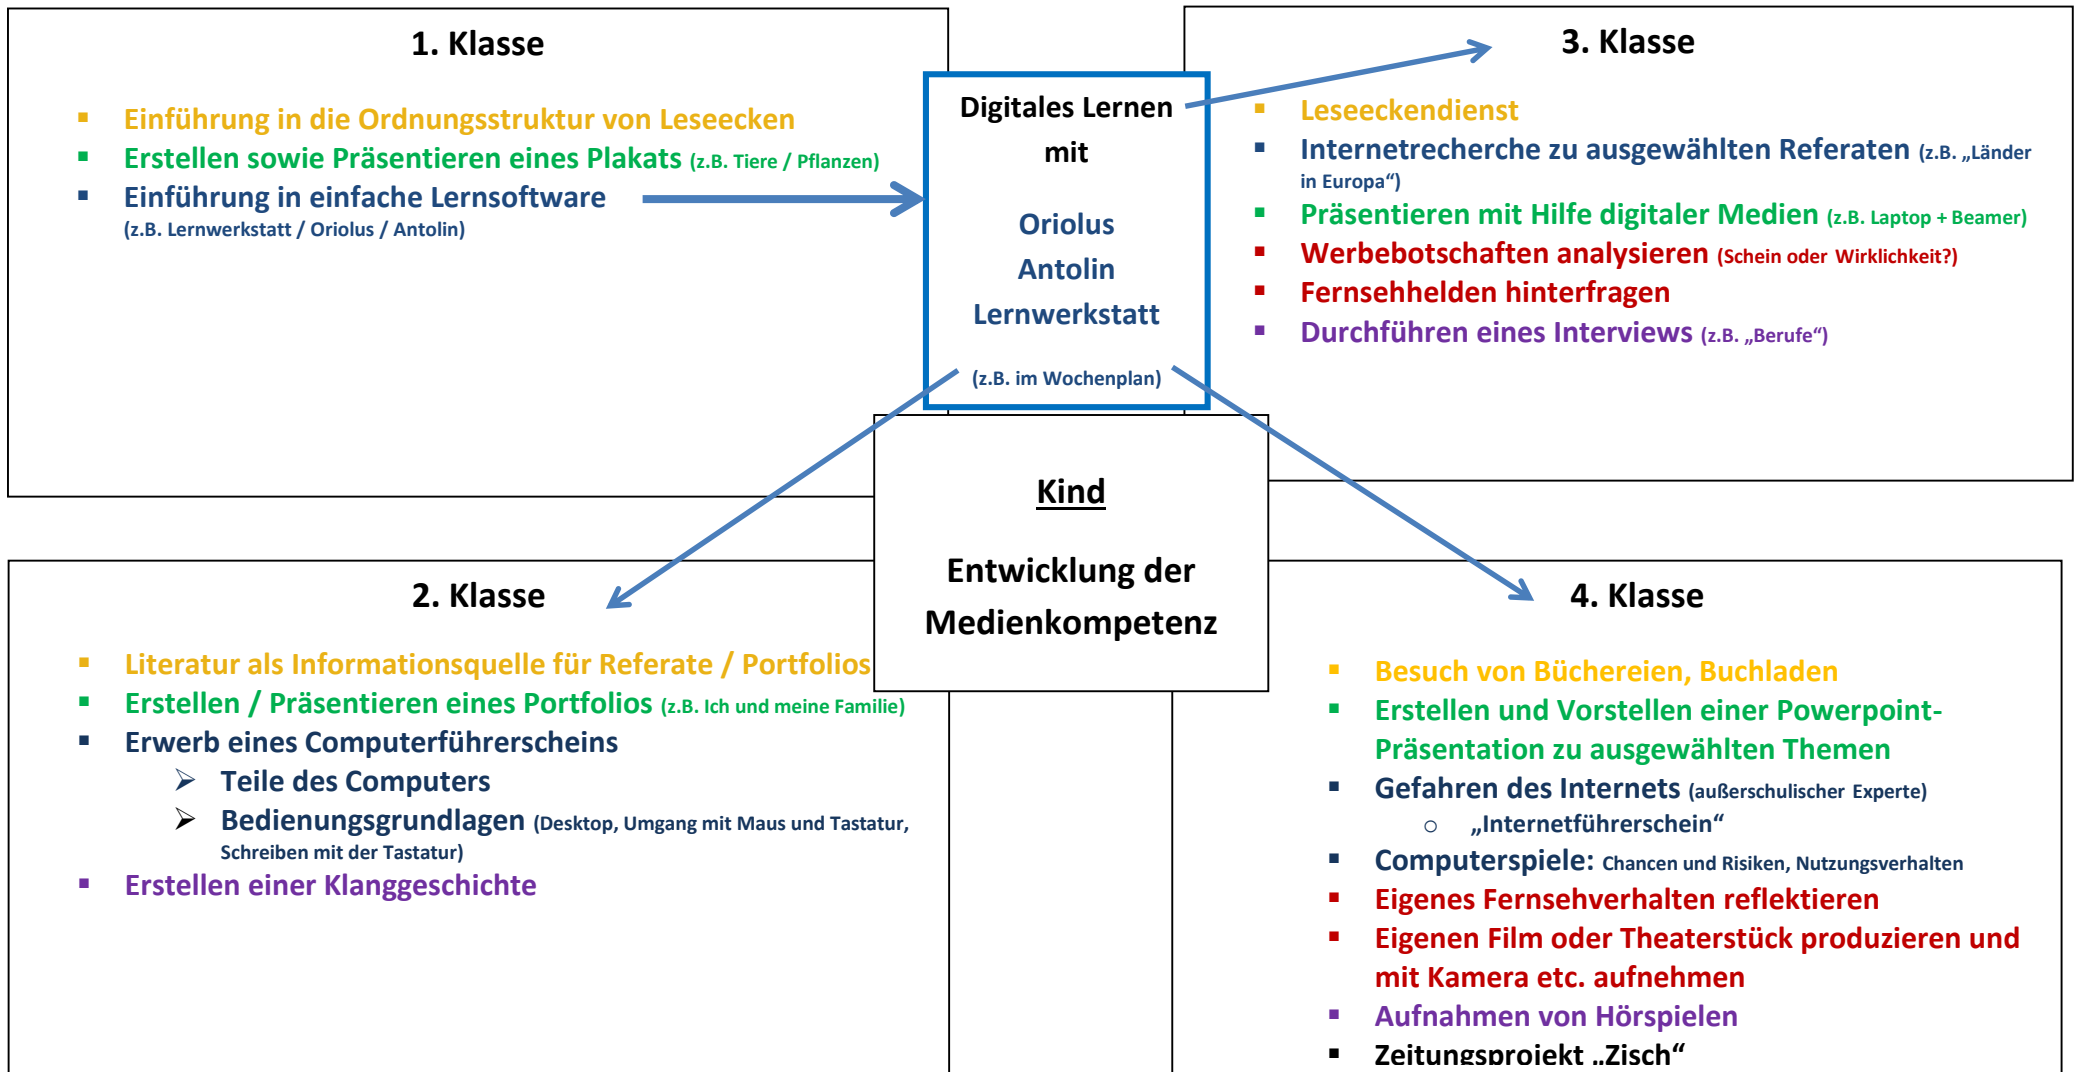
1. Klasse

- Einführung in die Ordnungsstruktur von Leseecken
- Erstellen sowie Präsentieren eines Plakats (z.B. Tiere / Pflanzen)
- Einführung in einfache Lernsoftware (z.B. Lernwerkstatt / Oriolus / Antolin)

Digitales Lernen mit

Oriolus
Antolin
Lernwerkstatt

(z.B. im Wochenplan)

3. Klasse

- Leseeckendienst
- Internetrecherche zu ausgewählten Referaten (z.B. „Länder in Europa“)
- Präsentieren mit Hilfe digitaler Medien (z.B. Laptop + Beamer)
- Werbebotschaften analysieren (Schein oder Wirklichkeit?)
- Fernsehhelden hinterfragen
- Durchführen eines Interviews (z.B. „Berufe“)

Kind

Entwicklung der Medienkompetenz

2. Klasse

- Literatur als Informationsquelle für Referate / Portfolios
- Erstellen / Präsentieren eines Portfolios (z.B. Ich und meine Familie)
- Erwerb eines Computerführerscheins
  - Teile des Computers
  - Bedienungsgrundlagen (Desktop, Umgang mit Maus und Tastatur, Schreiben mit der Tastatur)
- Erstellen einer Klanggeschichte

4. Klasse

- Besuch von Büchereien, Buchladen
- Erstellen und Vorstellen einer Powerpoint-Präsentation zu ausgewählten Themen
- Gefahren des Internets (außerschulischer Experte)
  - „Internetführerschein“
- Computerspiele: Chancen und Risiken, Nutzungsverhalten
- Eigenes Fernsehverhalten reflektieren
- Eigenen Film oder Theaterstück produzieren und mit Kamera etc. aufnehmen
- Aufnahmen von Hörspielen
- Zeitungsprojekt „Zisch“